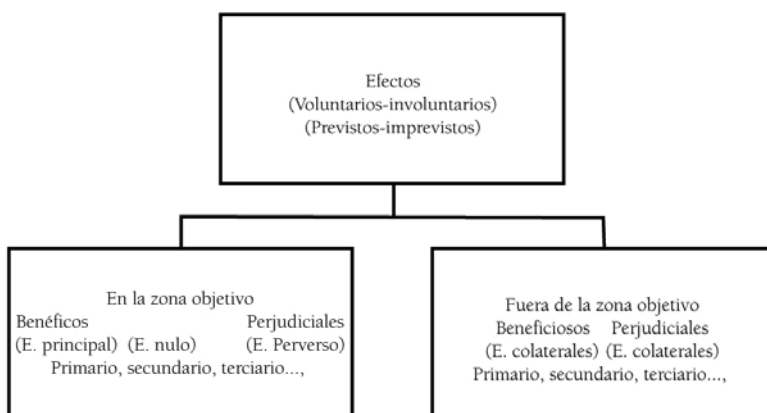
Efectos
(Voluntarios-involuntarios)
(Previstos-imprevistos)

En la zona objetivo
Benéficos Perjudiciales
(E. principal) (E. nulo) (E. Perverso)
Primario, secundario, terciario...,

Fuera de la zona objetivo
Beneficiosos Perjudiciales
(E. colaterales) (E. colaterales)
Primario, secundario, terciario...,